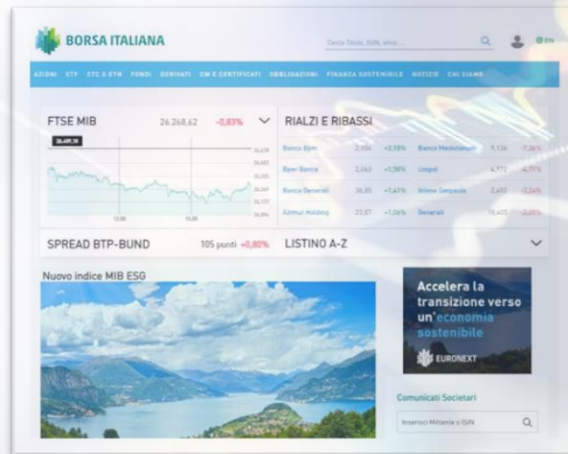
BORSA ITALIANA

Cerca Titolo, ISIN, altro...

EN

AZIONI ETF ETC E ETN FONDI DERIVATI CW E CERTIFICATI OBBLIGAZIONI FINANZA SOSTENIBILE NOTIZIE CHI SIAMO

FTSE MIB 26.268,62 -0,83%

RIALZI E RIBASSI

| Banco Bpm | 2,956 | +2,58% | Banca Mediolanum | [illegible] | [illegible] |
|---|---|---|---|---|---|
| Bper Banca | 2,062 | +1,58% | Unipol | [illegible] | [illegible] |
| Banca Generali | 38,85 | +1,61% | Intesa Sanpaolo | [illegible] | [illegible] |
| Azimut Holding | 23,57 | +1,06% | Generali | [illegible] | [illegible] |

SPREAD BTP-BUND 105 punti +0,80%

LISTINO A-Z

Nuovo indice MIB ESG

Accelera la transizione verso un'economia sostenibile

EURONEXT

Comunicati Societari

Inserisci Mittente o ISIN